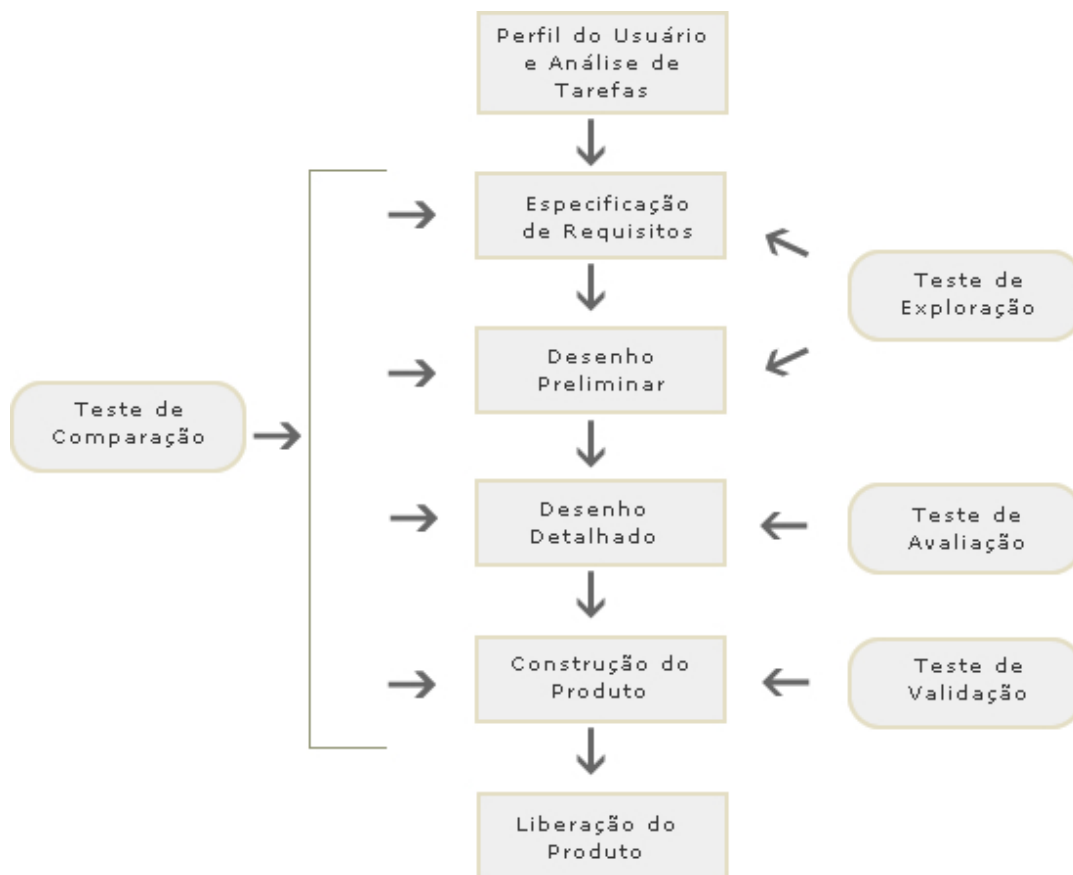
Perfil do Usuário e Análise de Tarefas

Especificação de Requisitos

Teste de Exploração

Desenho Preliminar

Teste de Comparação

Desenho Detalhado

Teste de Avaliação

Construção do Produto

Teste de Validação

Liberação do Produto